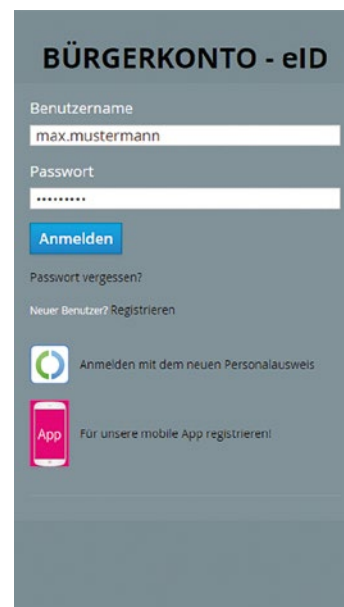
BÜRGERKONTO - eID

Benutzername

max.mustermann

Passwort

•••••••••

Anmelden

Passwort vergessen?

Neuer Benutzer? Registrieren

Anmelden mit dem neuen Personalausweis

App

Für unsere mobile App registrieren!